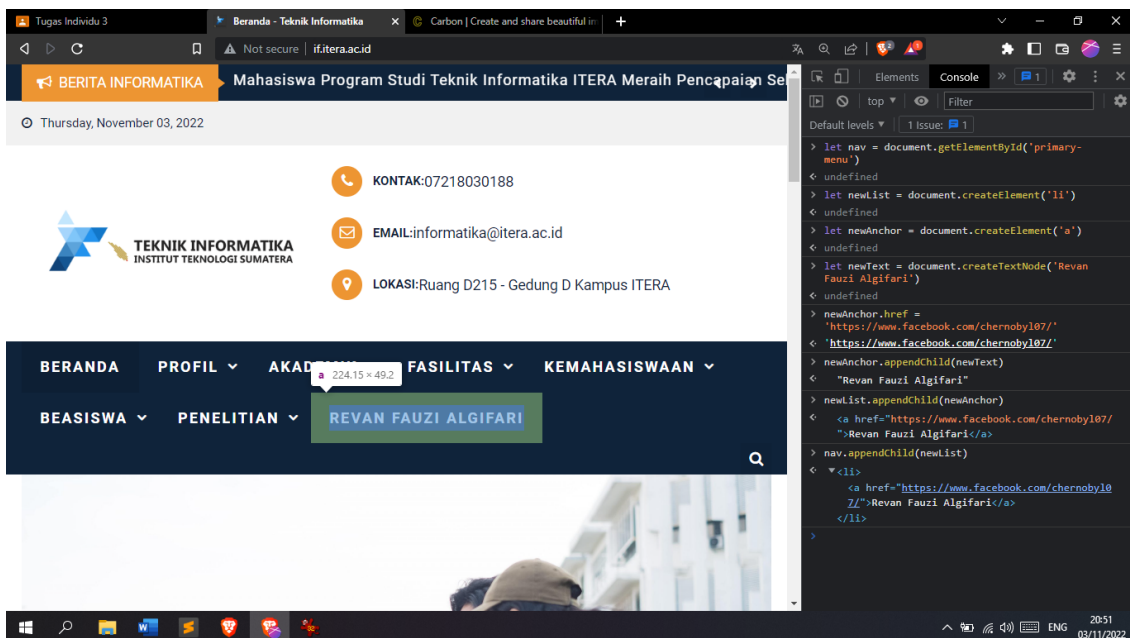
Tugas Individu 3 | Beranda - Teknik Informatika | Carbon | Create and share beautiful im

Not secure | if.itera.ac.id

BERITA INFORMATIKA Mahasiswa Program Studi Teknik Informatika ITERA Meraih Pencapaian Se

Thursday, November 03, 2022

KONTAK:07218030188

EMAIL:informatika@itera.ac.id

LOKASI:Ruang D215 - Gedung D Kampus ITERA

TEKNIK INFORMATIKA
INSTITUT TEKNOLOGI SUMATERA

BERANDA PROFIL AKAD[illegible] FASILITAS KEMAHASISWAAN

a 224.15 × 49.2

BEASISWA PENELITIAN REVAN FAUZI ALGIFARI

Elements Console 1

top Filter

Default levels 1 Issue: 1

> let nav = document.getElementById('primary-menu')
< undefined
> let newList = document.createElement('li')
< undefined
> let newAnchor = document.createElement('a')
< undefined
> let newText = document.createTextNode('Revan Fauzi Algifari')
< undefined
> newAnchor.href = 'https://www.facebook.com/chernobyl07/'
< 'https://www.facebook.com/chernobyl07/'
> newAnchor.appendChild(newText)
< "Revan Fauzi Algifari"
> newList.appendChild(newAnchor)
< <a href="https://www.facebook.com/chernobyl07/">Revan Fauzi Algifari</a>
> nav.appendChild(newList)
< ▼<li>
<a href="https://www.facebook.com/chernobyl07/">Revan Fauzi Algifari</a>
</li>
>

ENG 20:51 03/11/2022